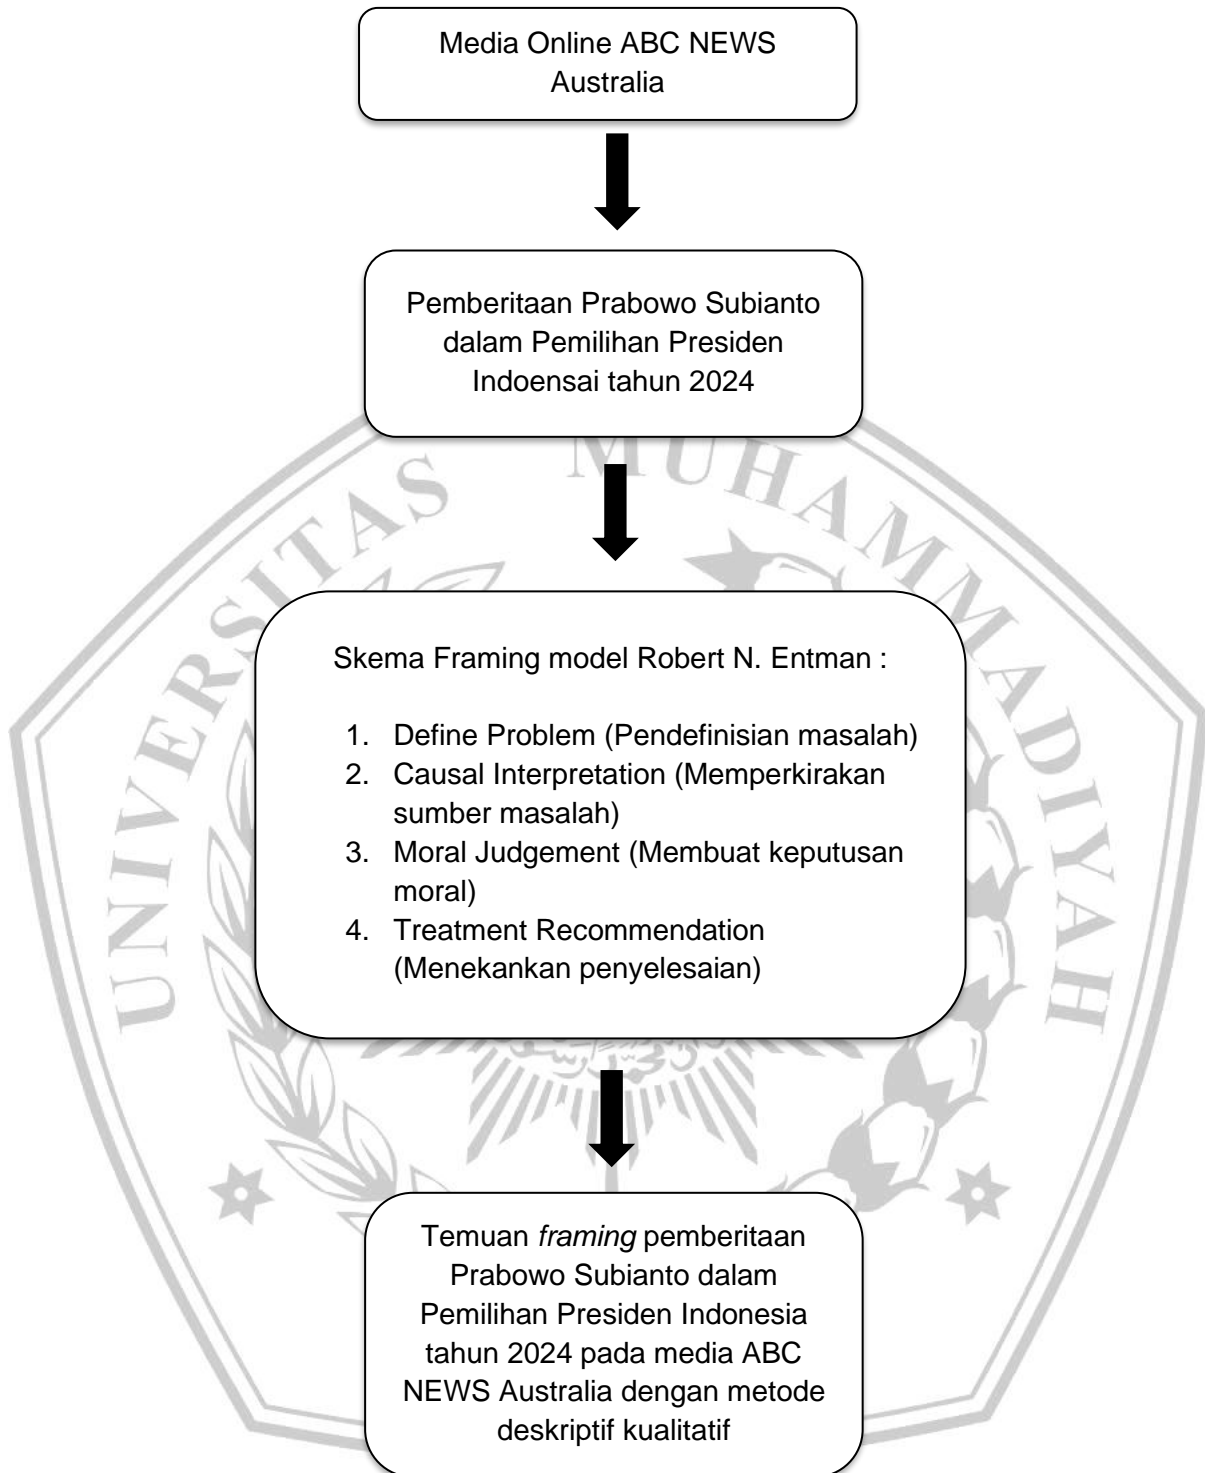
Media Online ABC NEWS Australia

Pemberitaan Prabowo Subianto dalam Pemilihan Presiden Indoensai tahun 2024

Skema Framing model Robert N. Entman :

1. Define Problem (Pendefinisian masalah)
2. Causal Interpretation (Memperkirakan sumber masalah)
3. Moral Judgement (Membuat keputusan moral)
4. Treatment Recommendation (Menekankan penyelesaian)

Temuan *framing* pemberitaan Prabowo Subianto dalam Pemilihan Presiden Indonesia tahun 2024 pada media ABC NEWS Australia dengan metode deskriptif kualitatif

UNIVERSITAS MUHAMMADIYAH